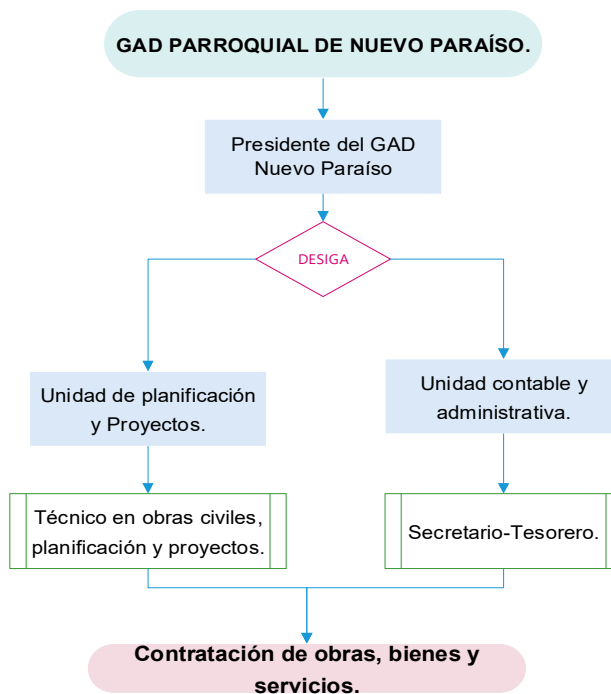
GAD PARROQUIAL DE NUEVO PARAÍSO.

Presidente del GAD Nuevo Paraíso

DESIGA

Unidad de planificación y Proyectos.

Unidad contable y administrativa.

Técnico en obras civiles, planificación y proyectos.

Secretario-Tesorero.

Contratación de obras, bienes y servicios.